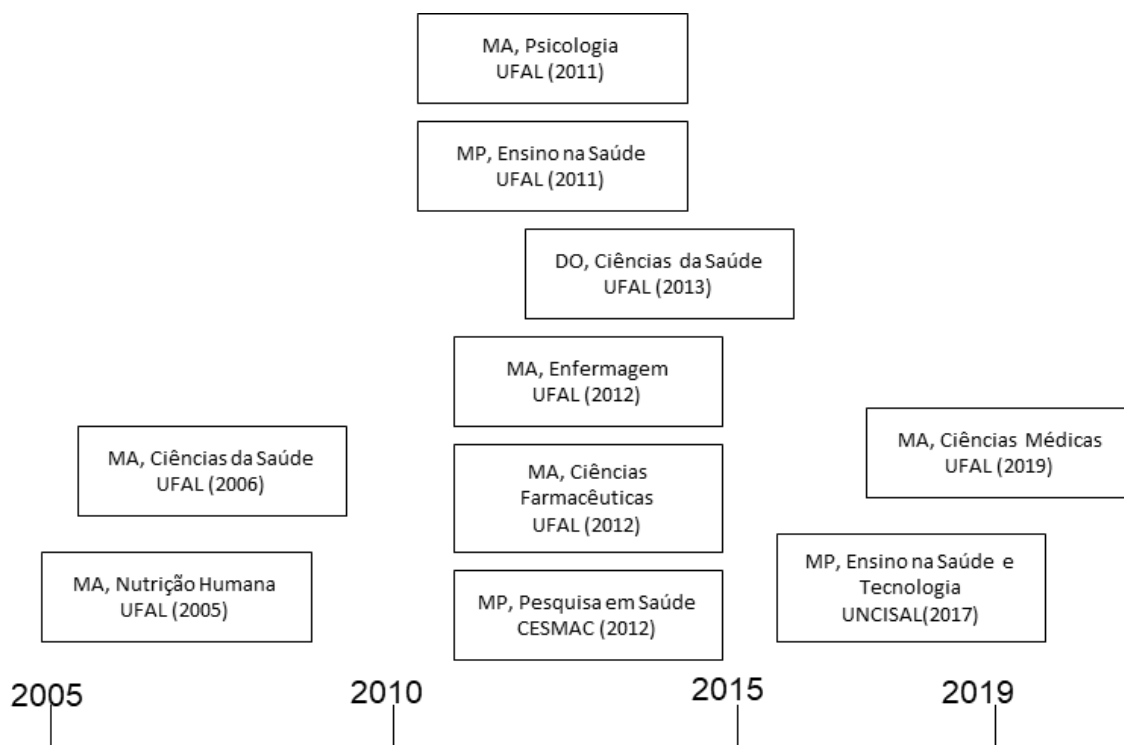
MA, Psicologia
UFAL (2011)

MP, Ensino na Saúde
UFAL (2011)

DO, Ciências da Saúde
UFAL (2013)

MA, Enfermagem
UFAL (2012)

MA, Ciências da Saúde
UFAL (2006)

MA, Ciências Farmacêuticas
UFAL (2012)

MA, Ciências Médicas
UFAL (2019)

MA, Nutrição Humana
UFAL (2005)

MP, Pesquisa em Saúde
CESMAC (2012)

MP, Ensino na Saúde e Tecnologia
UNCISAL(2017)

2005

2010

2015

2019